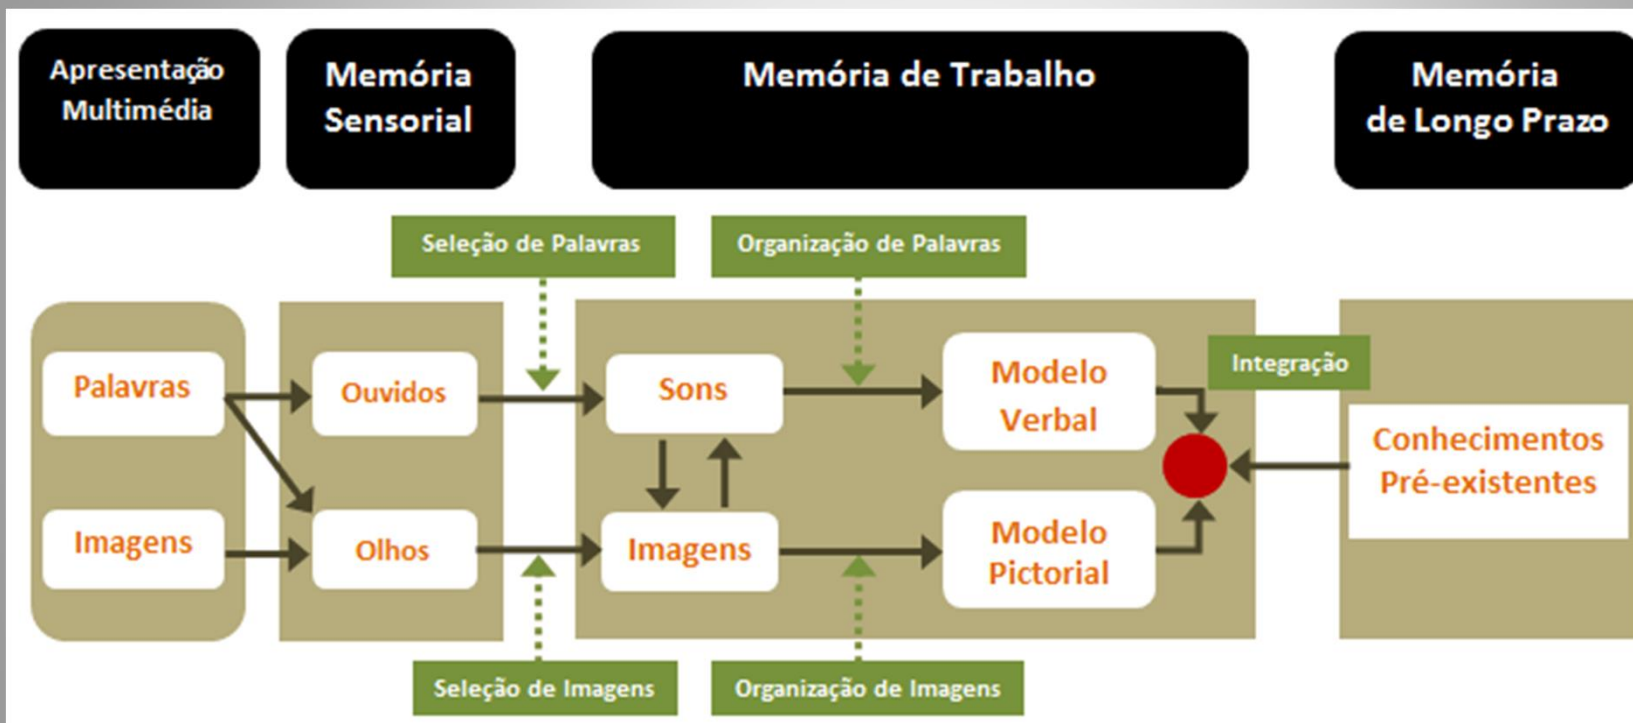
Apresentação Multimédia

Memória Sensorial

Memória de Trabalho

Memória de Longo Prazo

Seleção de Palavras

Organização de Palavras

Palavras

Ouvidos

Sons

Modelo Verbal

Integração

Conhecimentos Pré-existentes

Imagens

Olhos

Imagens

Modelo Pictorial

Seleção de Imagens

Organização de Imagens